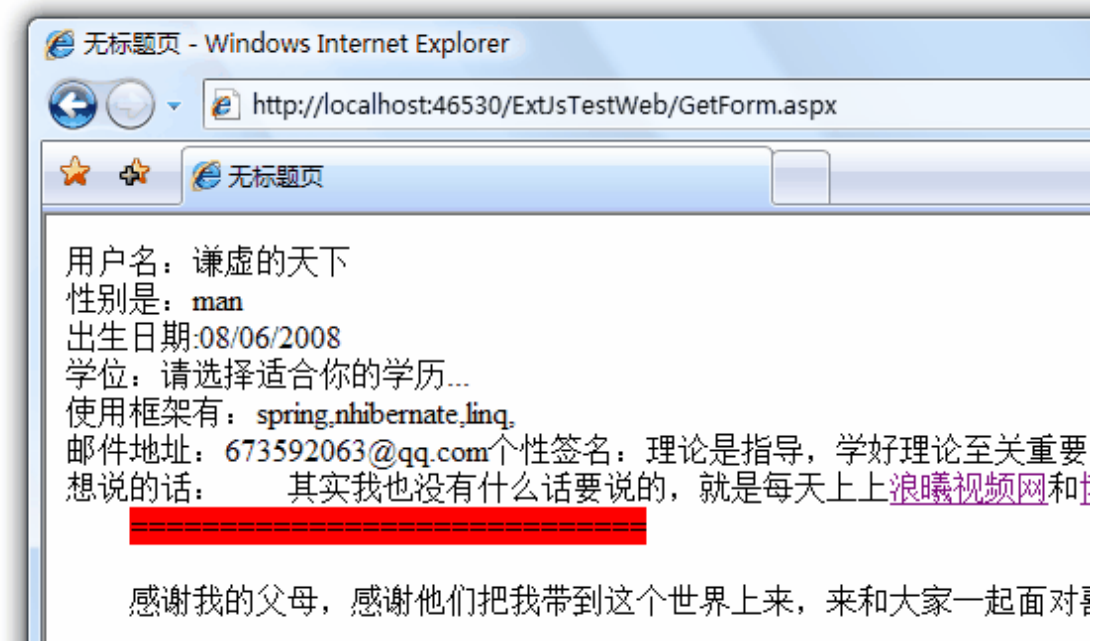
无标题页 - Windows Internet Explorer

http://localhost:46530/ExtJsTestWeb/GetForm.aspx

无标题页

用户名：谦虚的天下
性别是：man
出生日期:08/06/2008
学位：请选择适合你的学历...
使用框架有：spring,nhibernate,linq,
邮件地址：673592063@qq.com个性签名：理论是指导，学好理论至关重要
想说的话：　　其实我也没有什么话要说的，就是每天上上浪曦视频网和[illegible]
==============================

感谢我的父母，感谢他们把我带到这个世界上来，来和大家一起面对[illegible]